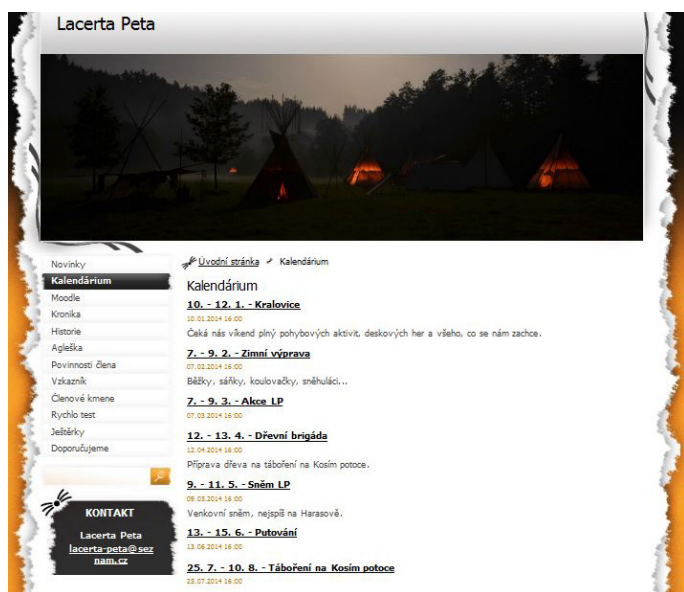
Lacerta Peta

Novinky
Kalendárium
Moodle
Kronika
Historie
Agleška
Povinnosti člena
Vzkazník
Členové kmene
Rychlo test
Ještěrky
Doporučujeme

KONTAKT
Lacerta Peta
lacerta-peta@seznam.cz

Úvodní stránka Kalendárium

Kalendárium

10. - 12. 1. - Kralovice
10.01.2014 16:00
Čeká nás víkend plný pohybových aktivit, deskových her a všeho, co se nám zachce.

7. - 9. 2. - Zimní výprava
07.02.2014 16:00
Běžky, sáňky, koulovačky, sněhuláci...

7. - 9. 3. - Akce LP
07.03.2014 16:00

12. - 13. 4. - Dřevní brigáda
12.04.2014 16:00
Příprava dřeva na táboření na Kosím potoce.

9. - 11. 5. - Sněm LP
09.05.2014 16:00
Venkovní sněm, nejspíš na Harasově.

13. - 15. 6. - Putování
13.06.2014 16:00

25. 7. - 10. 8. - Táboření na Kosím potoce
25.07.2014 16:00